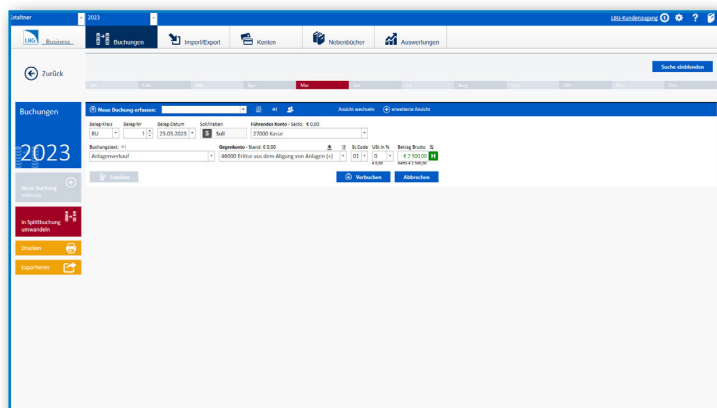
Datafmer 2023

LBG-Kundenzugang ? 

LBG Business

Buchungen

Import/Export

Konten

Nebenbücher

Auswertungen

Zurück

Suche einblenden

Jan Feb März Apr Mai Jun Jul Aug Sep Okt Nov Dez

Buchungen

2023

Neue Buchung erfassen

In Splittbuchung umwandeln

Drucken

Exportieren

Neue Buchung erfassen:

Ansicht wechseln

erweiterte Ansicht

Beleg-Kreis | Beleg-Nr | Beleg-Datum | Soll/Haben | Führendes Konto - Saldo: € 0,00

BU | 1 | 25.05.2023 | S | Soll | 27000 Kasse

Buchungstext | Gegenkonto - Stand: € 0,00 | St.Code | USt in % | Betrag Brutto

Anlagenverkauf | 46000 Erlöse aus dem Abgang von Anlagen (+) | 01 | 0 | € 2.500,00

€ 0,00

Netto € 2.500,00

Löschen

Verbuchen

Abbrechen